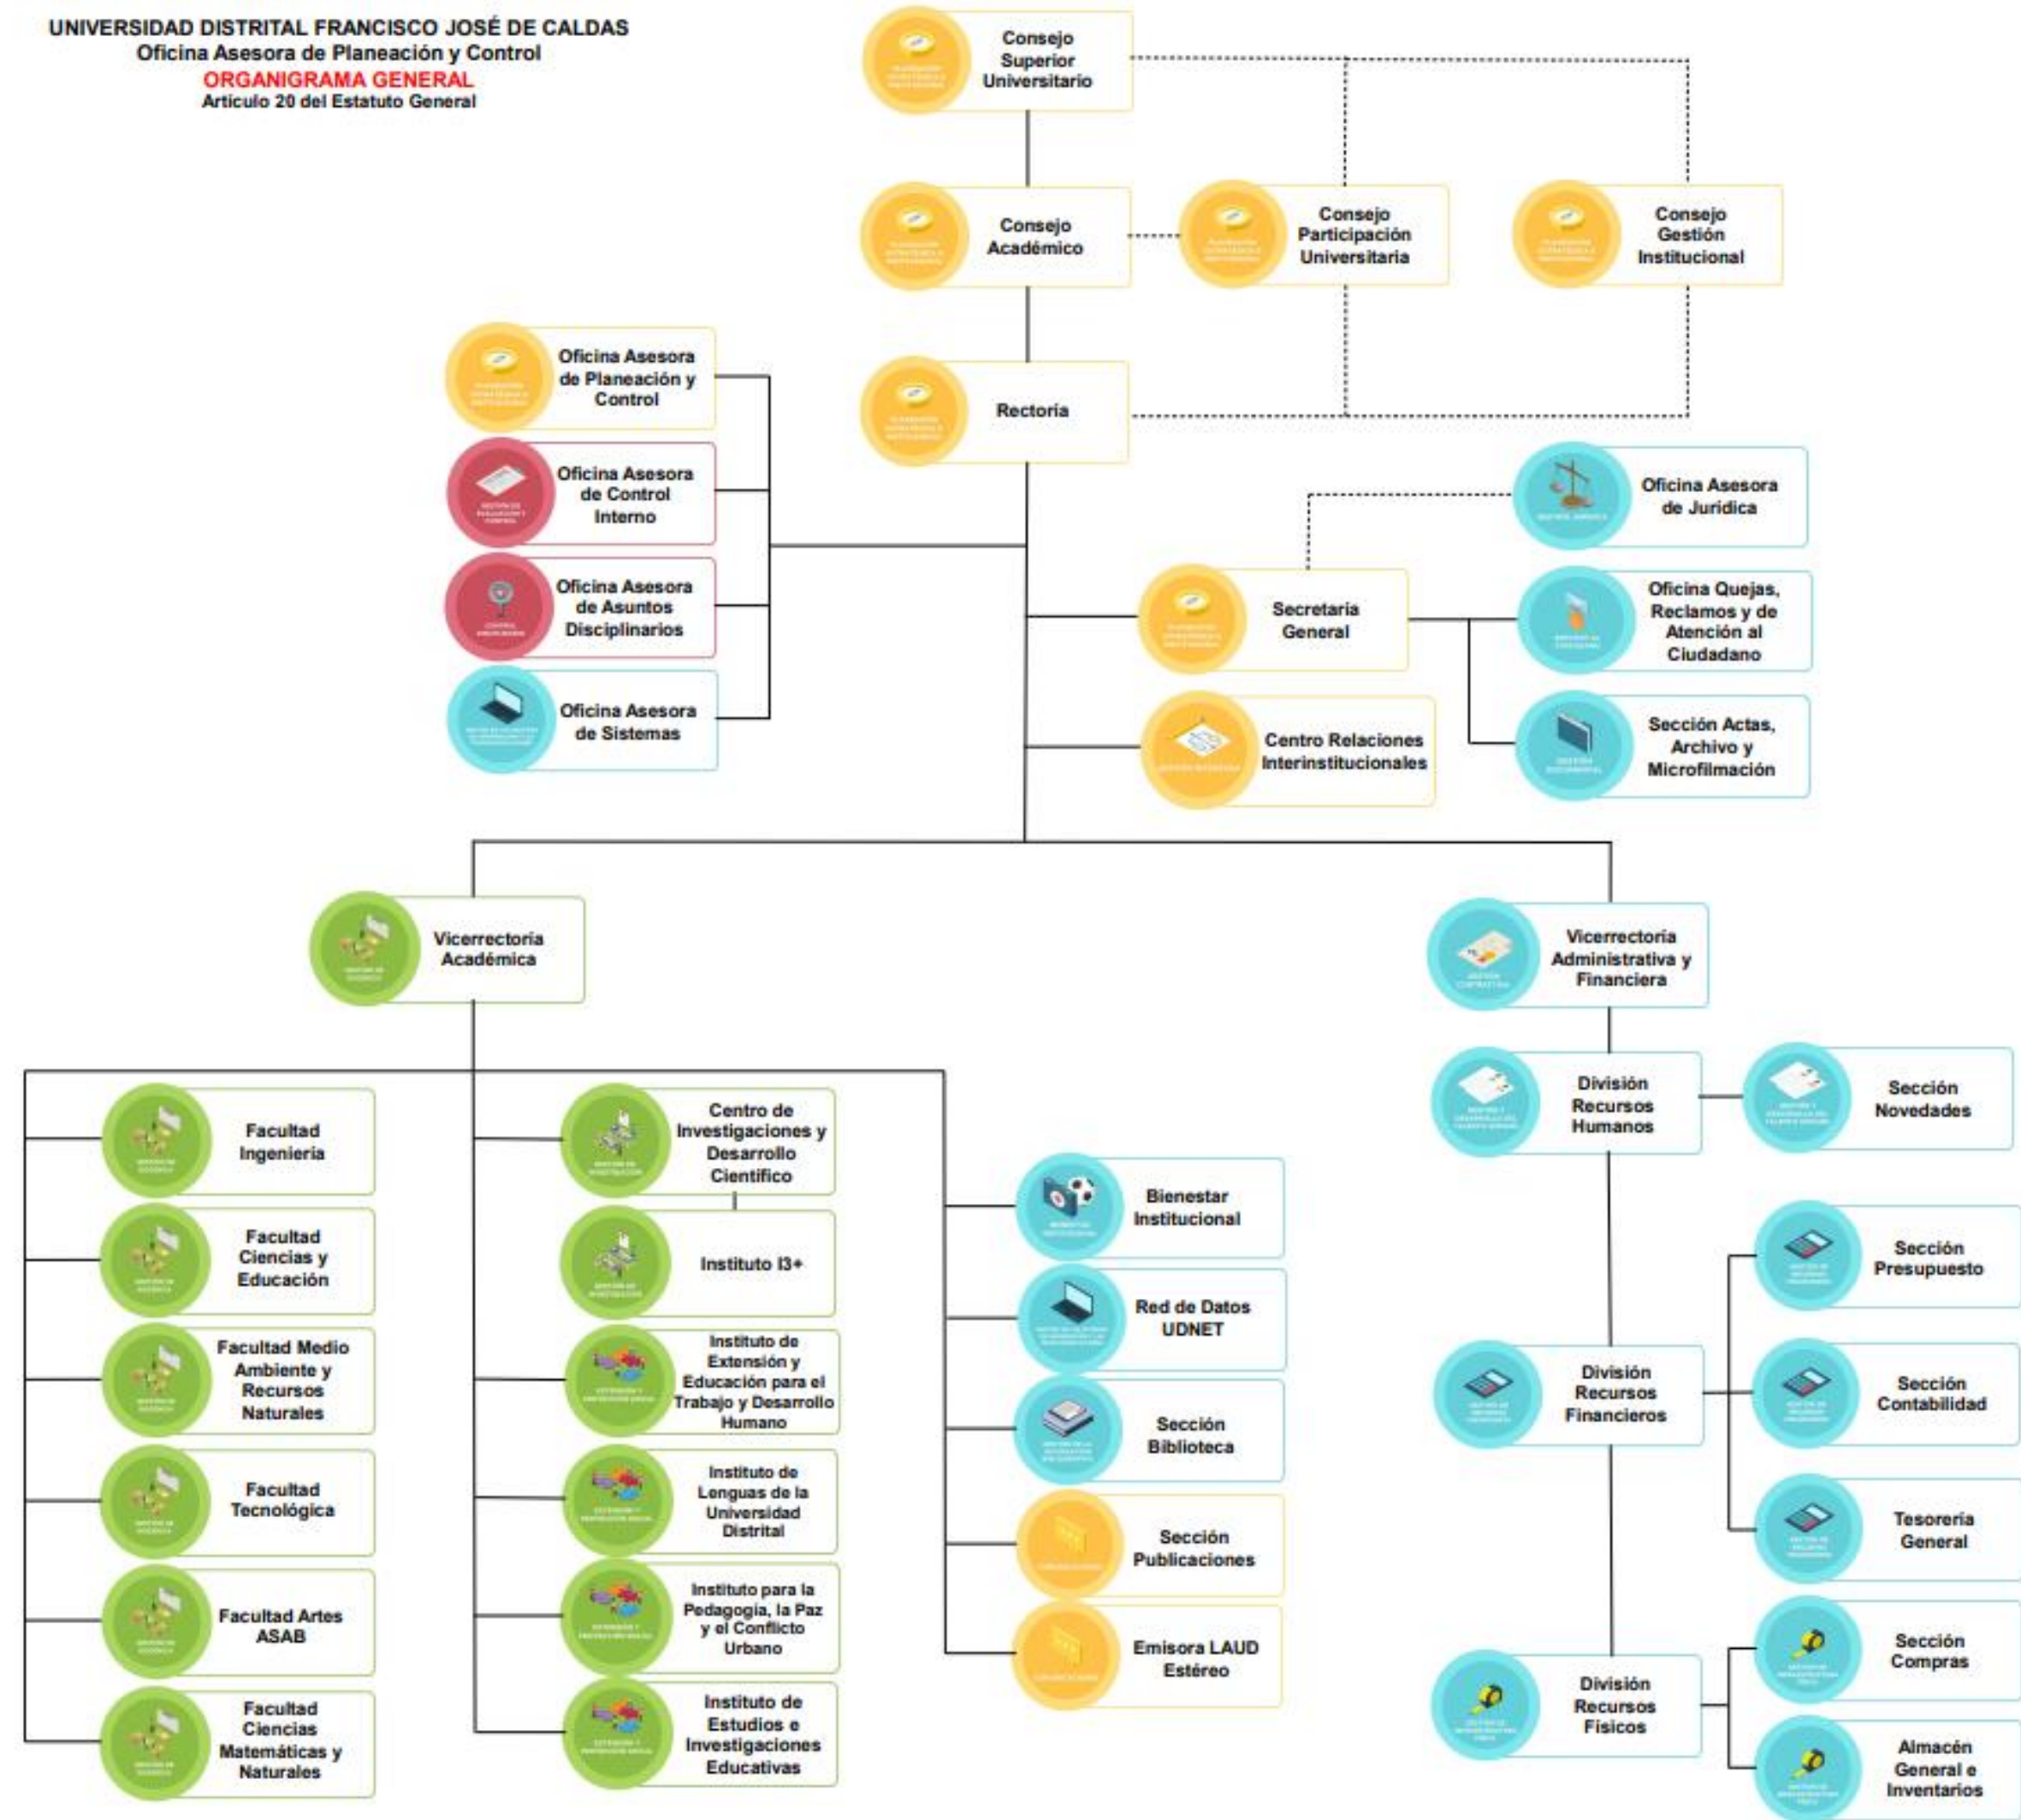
UNIVERSIDAD DISTRITAL FRANCISCO JOSÉ DE CALDAS
Oficina Asesora de Planeación y Control
ORGANIGRAMA GENERAL
Artículo 20 del Estatuto General

Consejo Superior Universitario

Consejo Académico

Consejo Participación Universitaria

Consejo Gestión Institucional

Oficina Asesora de Planeación y Control

Oficina Asesora de Control Interno

Oficina Asesora de Asuntos Disciplinarios

Oficina Asesora de Sistemas

Rectoría

Oficina Asesora de Jurídica

Secretaría General

Oficina Quejas, Reclamos y de Atención al Ciudadano

Centro Relaciones Interinstitucionales

Sección Actas, Archivo y Microfilmación

Vicerrectoría Académica

Vicerrectoría Administrativa y Financiera

Facultad Ingeniería

Centro de Investigaciones y Desarrollo Científico

División Recursos Humanos

Sección Novedades

Bienestar Institucional

Facultad Ciencias y Educación

Instituto I3+

Sección Presupuesto

Red de Datos UDNET

Facultad Medio Ambiente y Recursos Naturales

Instituto de Extensión y Educación para el Trabajo y Desarrollo Humano

División Recursos Financieros

Sección Contabilidad

Sección Biblioteca

Facultad Tecnológica

Instituto de Lenguas de la Universidad Distrital

Sección Publicaciones

Tesorería General

Facultad Artes ASAB

Instituto para la Pedagogía, la Paz y el Conflicto Urbano

Emisora LAUD Estéreo

Sección Compras

División Recursos Físicos

Facultad Ciencias Matemáticas y Naturales

Instituto de Estudios e Investigaciones Educativas

Almacén General e Inventarios